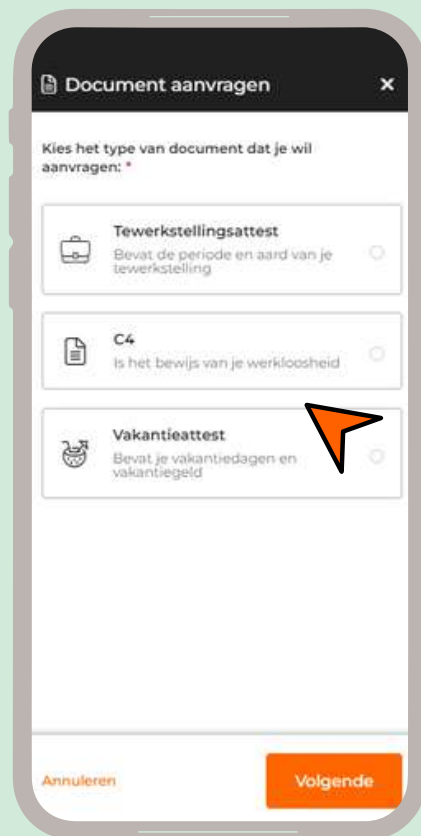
Document aanvragen ×

Kies het type van document dat je wil aanvragen: *

Tewerkstellingsattest
Bevat de periode en aard van je tewerkstelling

C4
Is het bewijs van je werkloosheid

Vakantieattest
Bevat je vakantiedagen en vakantiegeld

Annuleren

Volgende